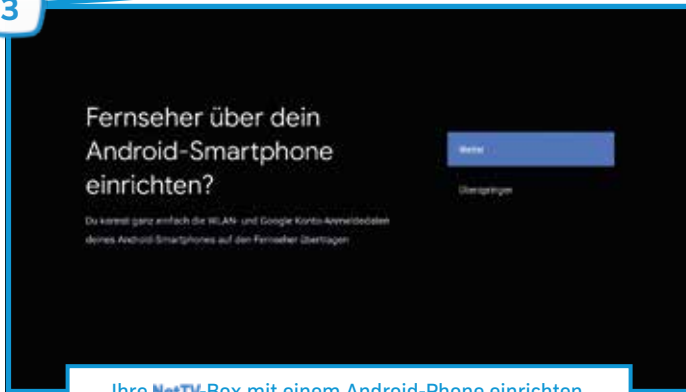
3

Fernseher über dein Android-Smartphone einrichten?

Du kannst ganz einfach die WLAN- und Google Konto-Anmeldedaten deines Android-Smartphones auf den Fernseher übertragen

Weiter

Überspringen

Ihre NetTV-Box mit einem Android-Phone einrichten